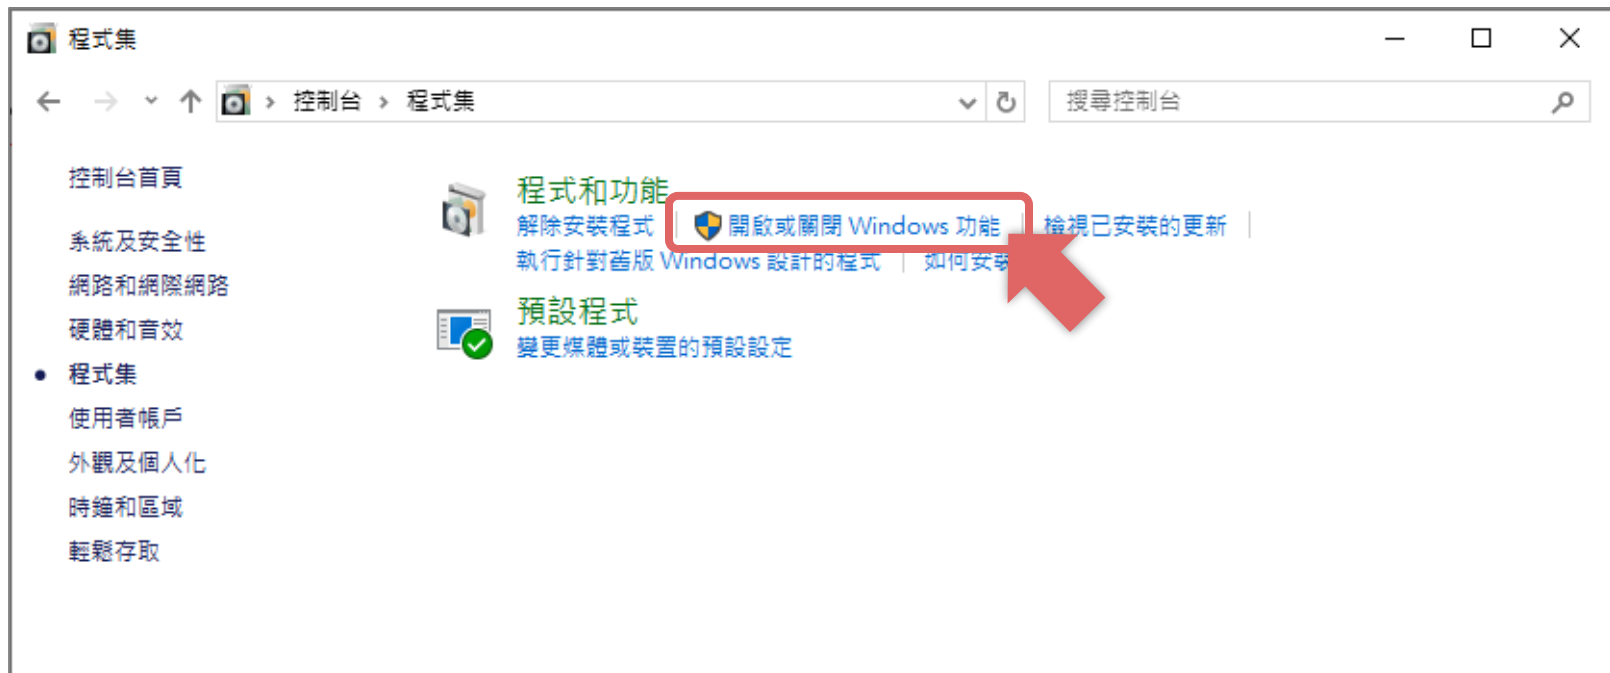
程式集

控制台 > 程式集

搜尋控制台

控制台首頁

系統及安全性

網路和網際網路

硬體和音效

程式集

使用者帳戶

外觀及個人化

時鐘和區域

輕鬆存取

程式和功能

解除安裝程式 | 開啟或關閉 Windows 功能 | 檢視已安裝的更新 |

執行針對舊版 Windows 設計的程式 | 如何安裝

預設程式

變更媒體或裝置的預設設定